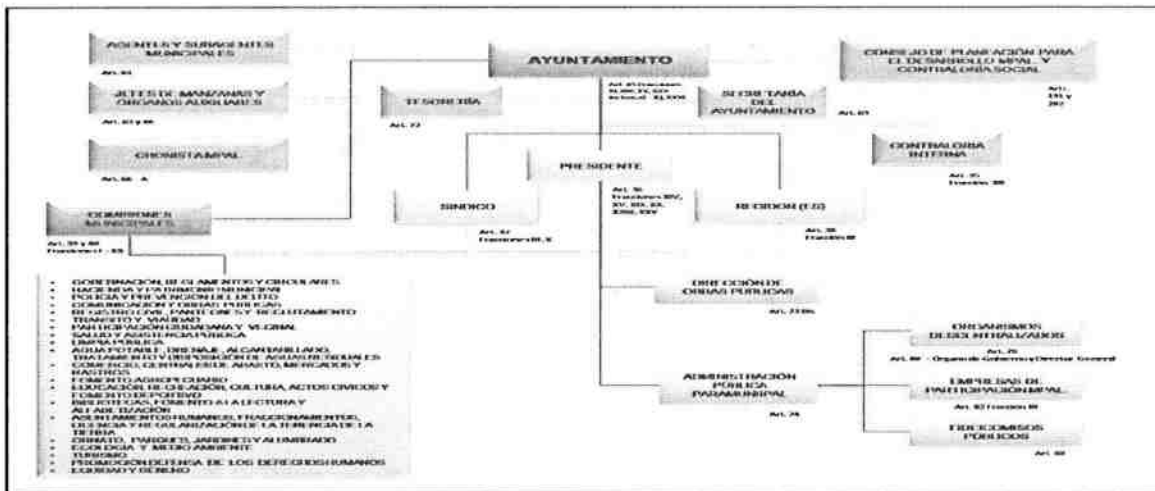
AGENTES Y SUBAGENTES MUNICIPALES

Art. 80

JEFES DE MANZANAS Y ORGANOS AUXILIARES

Art. 83 y 86

CRONISTA MPAL

Art. 86 A

COMISIONES MUNICIPALES

Art. 39 y 40 Fracción I - XX

AYUNTAMIENTO

Art. 31 fracción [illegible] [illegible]

TESORERÍA

Art. 72

SECRETARIA DEL AYUNTAMIENTO

Art. 69

CONSEJO DE PLANEACIÓN PARA EL DESARROLLO MPAL. Y CONTRALORÍA SOCIAL

Art. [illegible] y 202

CONTRALORÍA INTERNA

Art. 35 Fracción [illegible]

PRESIDENTE

Art. 36 Fracciones XIV, XV, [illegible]

SINDICO

Art. 37 Fracciones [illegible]

REGIDOR (ES)

Art. 38 Fracción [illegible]

DIRECCIÓN DE OBRAS PUBLICAS

Art. 73 Bis

ADMINISTRACIÓN PUBLICA PARAMUNICIPAL

Art. 74

ORGANISMOS DESCENTRALIZADOS

Art. 75
Art. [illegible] - Órgano de Gobierno y Director General

EMPRESAS DE PARTICIPACIÓN MPAL

Art. 82 Fracción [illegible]

FIDEICOMISOS PUBLICOS

Art. 88

- GOBERNACIÓN, REGLAMENTOS Y CIRCULARES
- HACIENDA Y PATRIMONIO MUNICIPAL
- POLICIA Y PREVENCIÓN DEL DELITO
- COMUNICACIÓN Y OBRAS PUBLICAS
- REGISTRO CIVIL, PANTEONES Y RECLUTAMIENTO
- TRANSITO Y VIALIDAD
- PARTICIPACIÓN CIUDADANA Y VECINAL
- SALUD Y ASISTENCIA PUBLICA
- LIMPIA PUBLICA
- AGUA POTABLE, DRENAJE, ALCANTARILLADO, TRATAMIENTO Y DISPOSICIÓN DE AGUAS RESIDUALES
- COMERCIO, CENTRALES DE ABASTO, MERCADOS Y RASTROS
- FOMENTO AGROPECUARIO
- EDUCACIÓN, RECREACIÓN, CULTURA, ACTOS CIVICOS Y FOMENTO DEPORTIVO
- BIBLIOTECAS, FOMENTO A LA LECTURA Y ALFABETIZACIÓN
- ASENTAMIENTOS HUMANOS, FRACCIONAMIENTOS, LICENCIA Y REGULARIZACIÓN DE LA TENENCIA DE LA TIERRA
- ORNATO, PARQUES, JARDINES Y ALUMBRADO
- ECOLOGIA Y MEDIO AMBIENTE
- TURISMO
- PROMOCIÓN DEFENSA DE LOS DERECHOS HUMANOS
- EQUIDAD Y GENERO